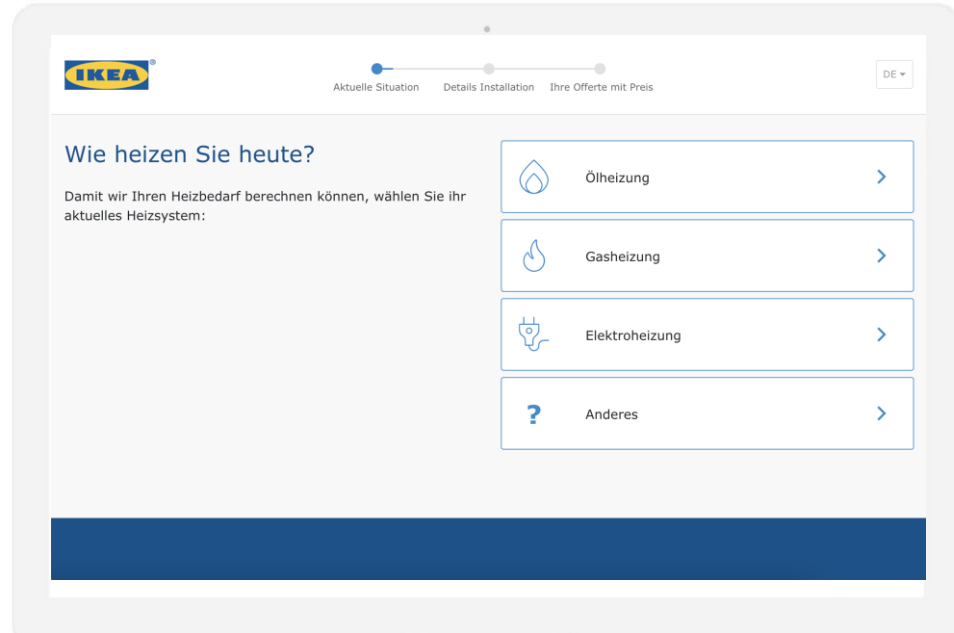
IKEA

Aktuelle Situation Details Installation Ihre Offerte mit Preis

DE

Wie heizen Sie heute?

Damit wir Ihren Heizbedarf berechnen können, wählen Sie ihr aktuelles Heizsystem:

Ölheizung

Gasheizung

Elektroheizung

?

Anderes